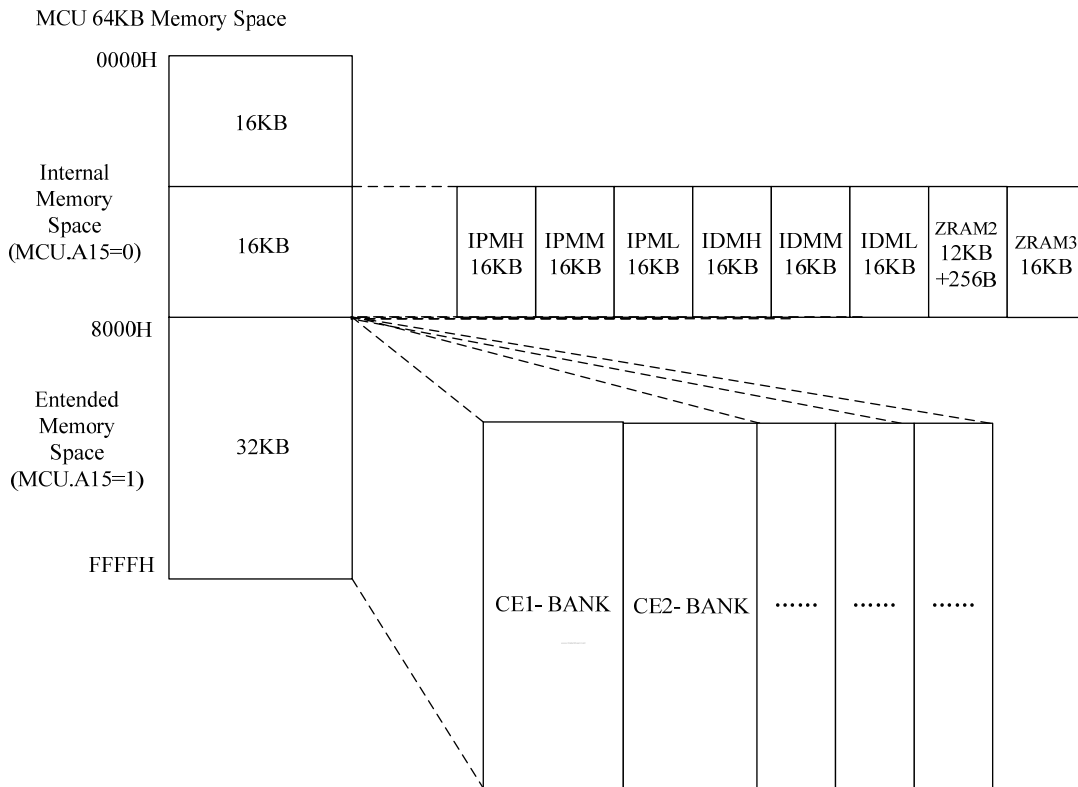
MCU 64KB Memory Space

0000H

16KB

Internal Memory Space (MCU.A15=0)

16KB

IPMH 16KB

IPMM 16KB

IPML 16KB

IDMH 16KB

IDMM 16KB

IDML 16KB

ZRAM2 12KB +256B

ZRAM3 16KB

8000H

Entended Memory Space (MCU.A15=1)

32KB

FFFFH

CE1- BANK

CE2- BANK

……

……

……